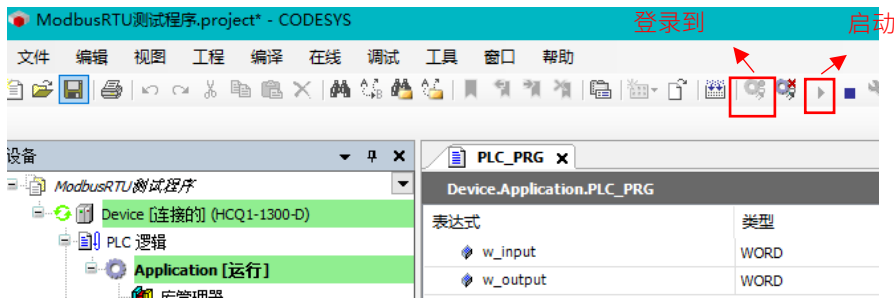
ModbusRTU测试程序.project* - CODESYS

登录到

启动

文件 编辑 视图 工程 编译 在线 调试 工具 窗口 帮助

设备

ModbusRTU测试程序

Device [连接的] (HCQ1-1300-D)

PLC 逻辑

Application [运行]

库管理器

PLC_PRG

Device.Application.PLC_PRG

| 表达式 | 类型 |
|---|---|
| w_input | WORD |
| w_output | WORD |